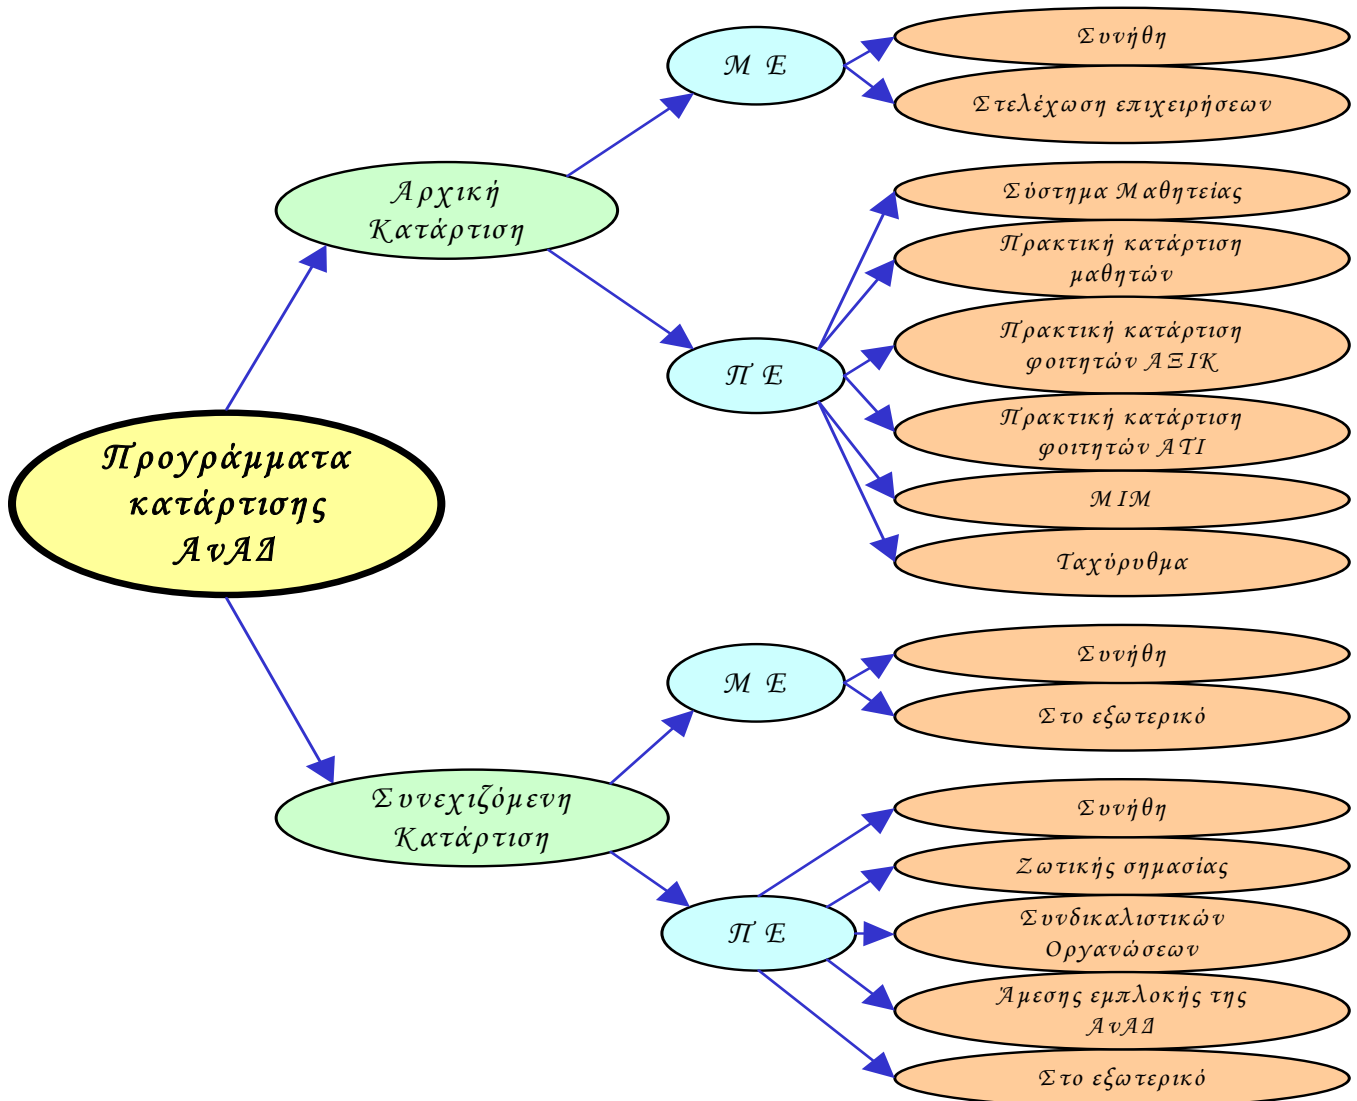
Προγράμματα κατάρτισης ΑνΑΔ

Αρχική Κατάρτιση

Μ Ε

Συνήθη

Στελέχωση επιχειρήσεων

Π Ε

Σύστημα Μαθητείας

Πρακτική κατάρτιση μαθητών

Πρακτική κατάρτιση φοιτητών ΑΞΙΚ

Πρακτική κατάρτιση φοιτητών ΑΤΙ

ΜΙΜ

Ταχύρυθμα

Συνεχιζόμενη Κατάρτιση

Μ Ε

Συνήθη

Στο εξωτερικό

Π Ε

Συνήθη

Ζωτικής σημασίας

Συνδικαλιστικών Οργανώσεων

Άμεσης εμπλοκής της ΑνΑΔ

Στο εξωτερικό